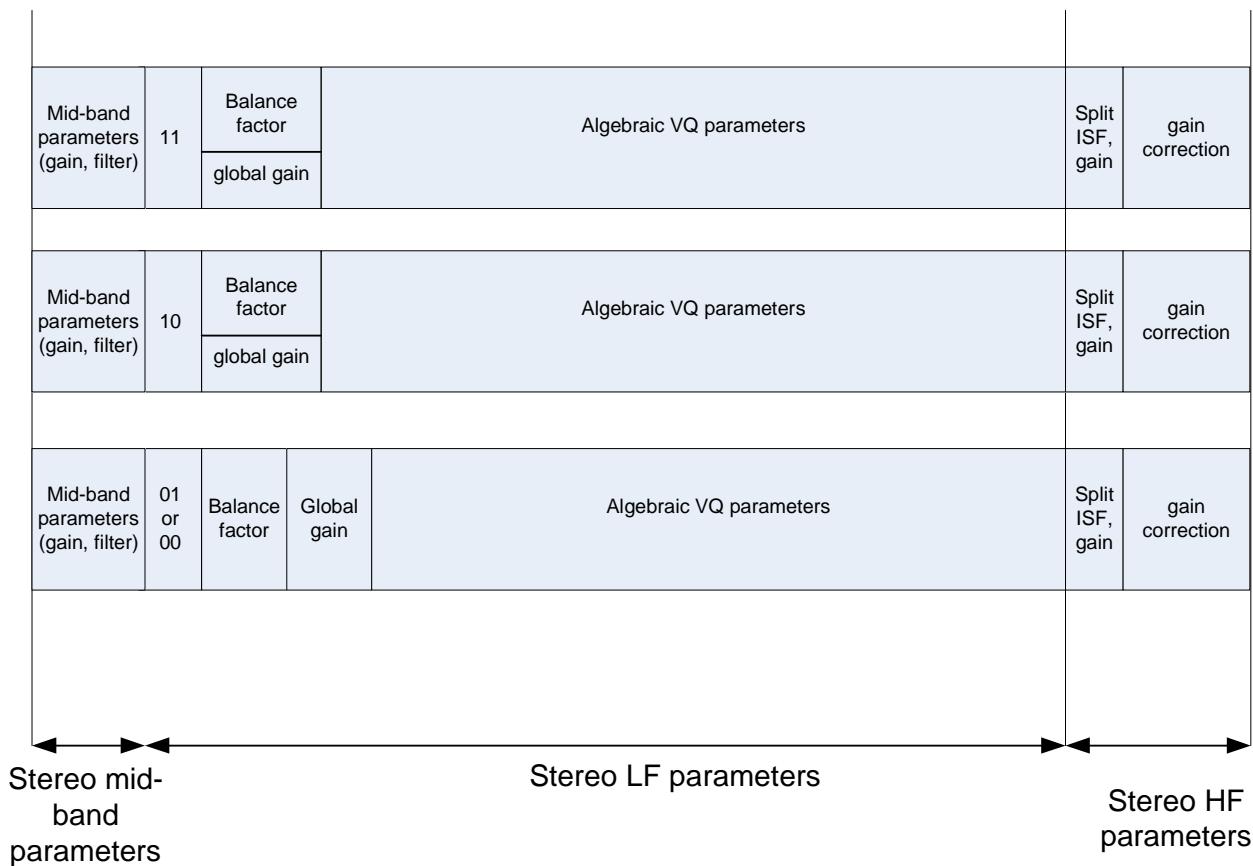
Mid-band parameters (gain, filter)

11

Balance factor

global gain

Algebraic VQ parameters

Split ISF, gain

gain correction

Mid-band parameters (gain, filter)

10

Balance factor

global gain

Algebraic VQ parameters

Split ISF, gain

gain correction

Mid-band parameters (gain, filter)

01 or 00

Balance factor

Global gain

Algebraic VQ parameters

Split ISF, gain

gain correction

Stereo mid-band parameters

Stereo LF parameters

Stereo HF parameters